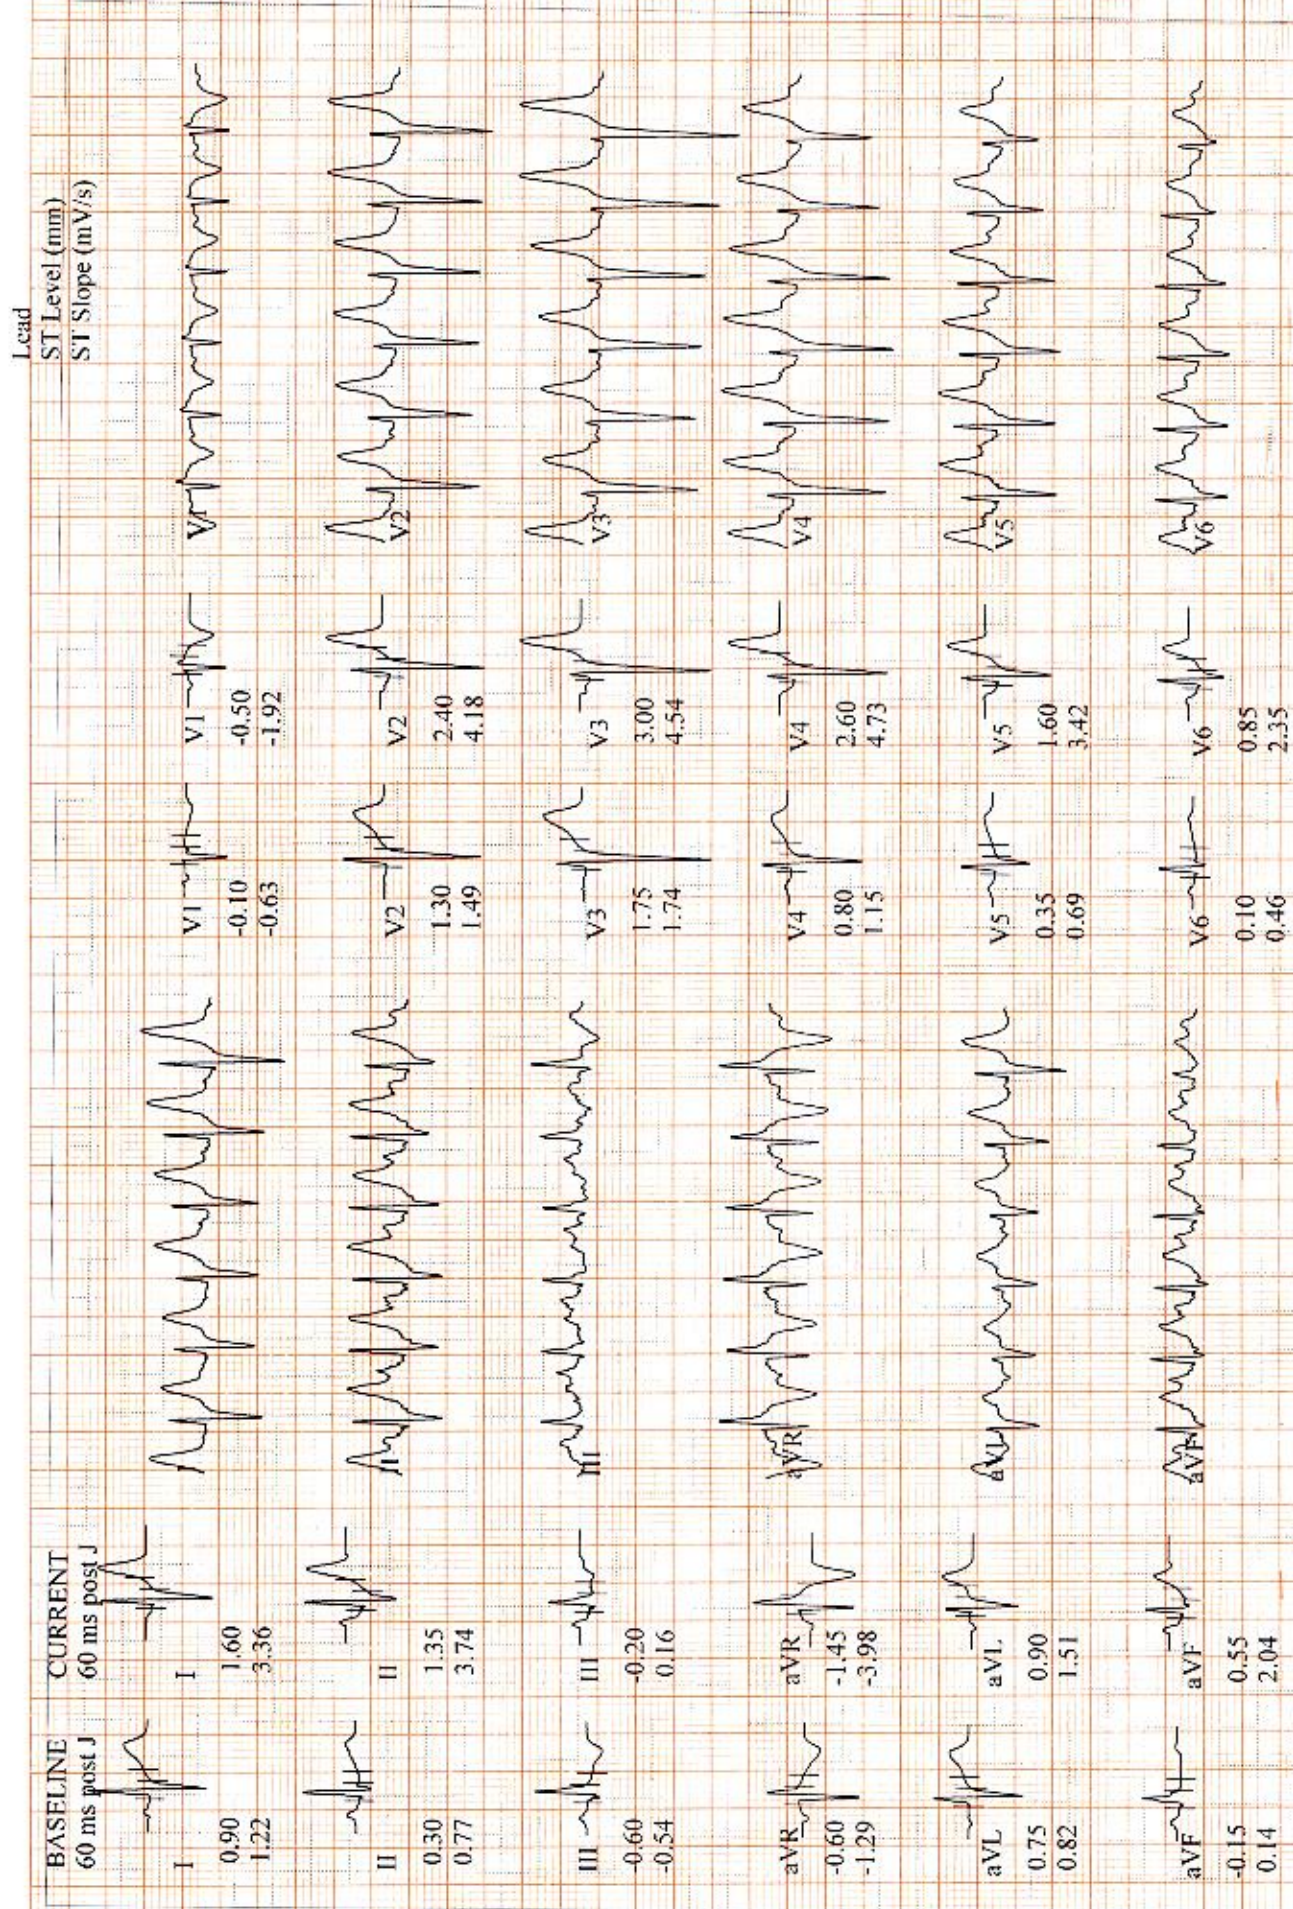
Lead
ST Level (mm)
ST Slope (mV/s)

BASELINE
60 ms post J

CURRENT
60 ms post J

I
0.90
1.22

I
1.60
3.36

II
0.30
0.77

II
1.35
3.74

III
-0.60
-0.54

III
-0.20
0.16

aVR
-0.60
-1.29

aVR
-1.45
-3.98

aVL
0.75
0.82

aVL
0.90
1.51

aVF
-0.15
0.14

aVF
0.55
2.04

I
II
III
aVR
aVL
aVF

V1
-0.10
-0.63

V1
-0.50
-1.92

V2
1.30
1.49

V2
2.40
4.18

V3
1.75
1.74

V3
3.00
4.54

V4
0.80
1.15

V4
2.60
4.73

V5
0.35
0.69

V5
1.60
3.42

V6
0.10
0.46

V6
0.85
2.35

V1
V2
V3
V4
V5
V6